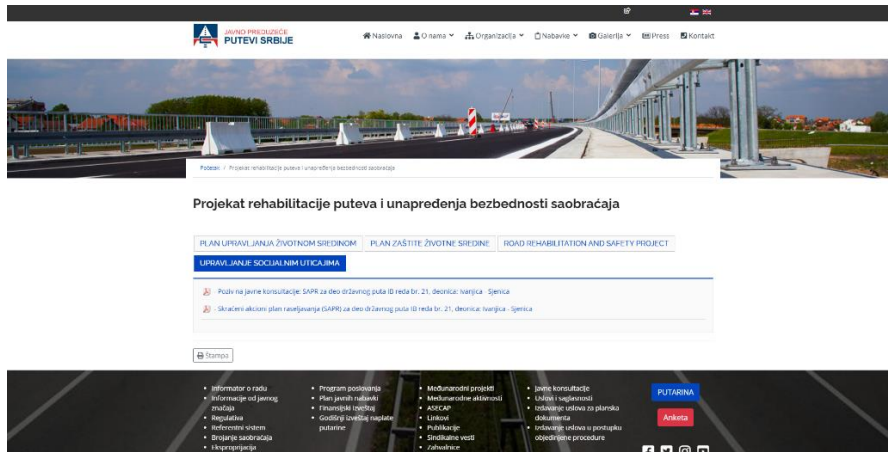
JAVNO PREDUZEĆE
PUTEVI SRBIJE

Naslovna  O nama  Organizacija  Nabavke  Galerija  Press  Kontakt

Početak / Projekat rehabilitacije puteva i unapređenja bezbednosti saobraćaja

Projekat rehabilitacije puteva i unapređenja bezbednosti saobraćaja

PLAN UPRAVLJANJA ŽIVOTNOM SREDINOM | PLAN ZAŠTITE ŽIVOTNE SREDINE | ROAD REHABILITATION AND SAFETY PROJECT | UPRAVLJANJE SOCIJALNIM UTICAJIMA

Poziv na javne konsultacije: SAPR za deo državnog puta IB reda br. 21, deonica: Ivanjica - Sjenica

- Skraćeni akcioni plan raseljavanja (SAPR) za deo državnog puta IB reda br. 21, deonica: Ivanjica - Sjenica

Štampa

• Informator o radu
• Informacije od javnog značaja
• Regulativa
• Referentni sistem
• Brojanje saobraćaja
• Eksproprijacija

• Program poslovanja
• Plan javnih nabavki
• Finansijski izveštaj
• Godišnji izveštaj naplate putarine

• Međunarodni projekti
• Međunarodne aktivnosti
• ASECAP
• Linkovi
• Publikacije
• Sindikalne vesti
• Zahvalnice

• Javne konsultacije
• Uslovi i saglasnosti
• Izdavanje uslova za planska dokumenta
• Izdavanje uslova u postupku objedinjene procedure

PUTARINA
Anketa